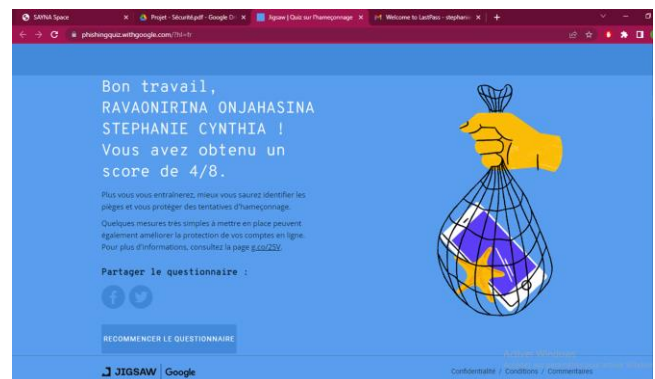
SAYNA Space
Projet - Sécurité.pdf - Google D
Jigsaw | Quiz sur l'hameçonnage
Welcome to LastPass - stephani
phishingquiz.withgoogle.com/?hl=fr

Bon travail, RAVAONIRINA ONJAHASINA STEPHANIE CYNTHIA ! Vous avez obtenu un score de 4/8.

Plus vous vous entraînerez, mieux vous saurez identifier les pièges et vous protéger des tentatives d'hameçonnage.

Quelques mesures très simples à mettre en place peuvent également améliorer la protection de vos comptes en ligne. Pour plus d'informations, consultez la page g.co/2SV.

Partager le questionnaire :

RECOMMENCER LE QUESTIONNAIRE

JIGSAW | Google

Activer Windows

Confidentialité / Conditions / Commentaires